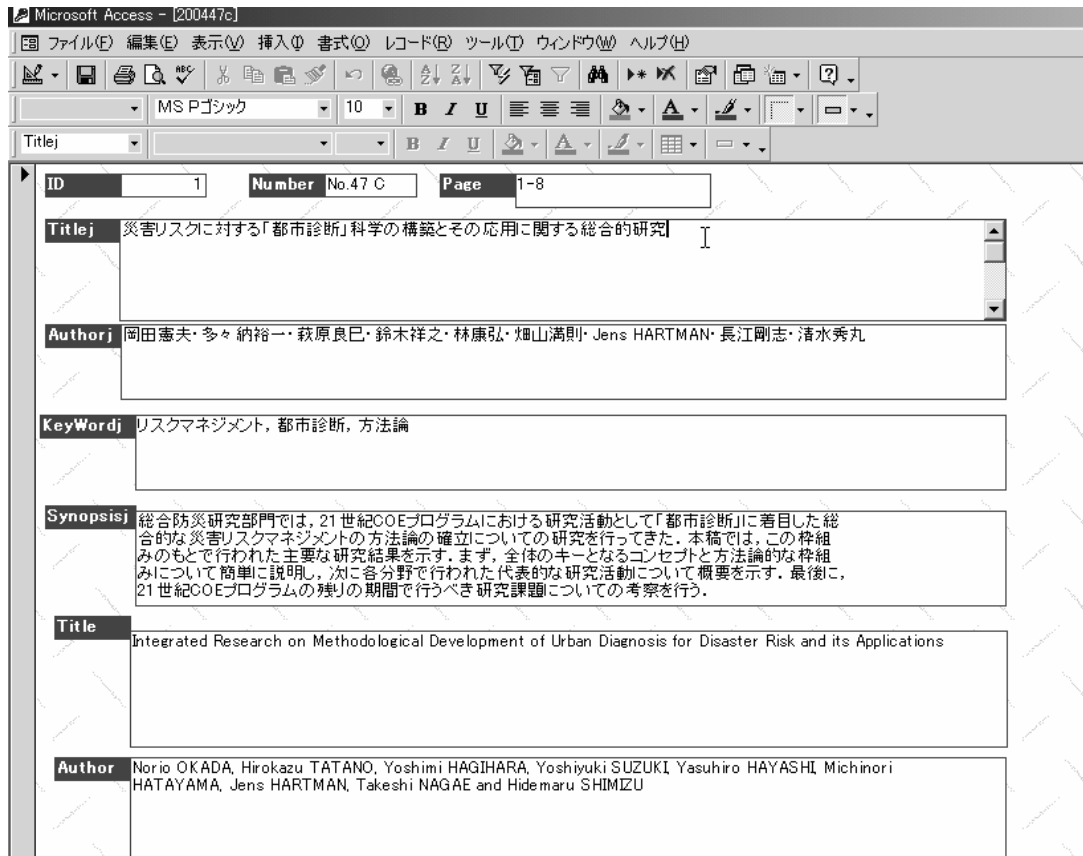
Microsoft Access - [200447c]

ファイル(F) 編集(E) 表示(V) 挿入(I) 書式(O) レコード(R) ツール(T) ウィンドウ(W) ヘルプ(H)

MS Pゴシック 10 B I U

Titlej B I U

ID 1 Number No.47 C Page 1-8

Titlej 災害リスクに対する「都市診断」科学の構築とその応用に関する総合的研究

Authorj 岡田憲夫・多々納裕一・萩原良巳・鈴木祥之・林康弘・畑山満則・Jens HARTMAN・長江剛志・清水秀丸

KeyWordj リスクマネジメント，都市診断，方法論

Synopsisj 総合防災研究部門では，21世紀COEプログラムにおける研究活動として「都市診断」に着目した総合的な災害リスクマネジメントの方法論の確立についての研究を行ってきた．本稿では，この枠組みのもとで行われた主要な研究結果を示す．まず，全体のキーとなるコンセプトと方法論的な枠組みについて簡単に説明し，次に各分野で行われた代表的な研究活動について概要を示す．最後に，21世紀COEプログラムの残りの期間で行うべき研究課題についての考察を行う．

Title Integrated Research on Methodological Development of Urban Diagnosis for Disaster Risk and its Applications

Author Norio OKADA, Hirokazu TATANO, Yoshimi HAGIHARA, Yoshiyuki SUZUKI, Yasuhiro HAYASHI, Michinori HATAYAMA, Jens HARTMAN, Takeshi NAGAE and Hidemaru SHIMIZU